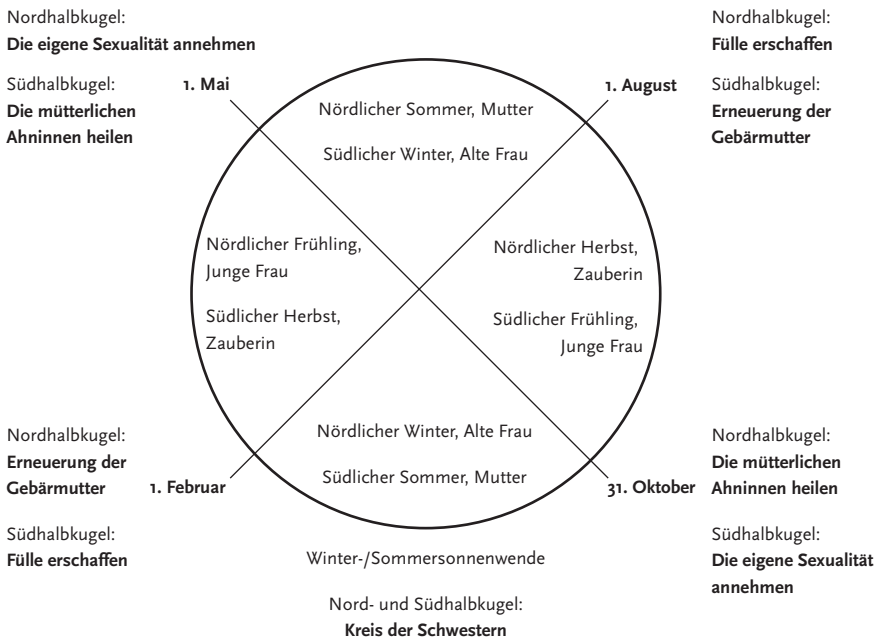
Nordhalbkugel:
**Die eigene Sexualität annehmen**

Südhalbkugel:
**Die mütterlichen Ahninnen heilen**

Nordhalbkugel:
**Fülle erschaffen**

Südhalbkugel:
**Erneuerung der Gebärmutter**

**1. Mai**

**1. August**

Nördlicher Sommer, Mutter

Südlicher Winter, Alte Frau

Nördlicher Frühling, Junge Frau

Südlicher Herbst, Zauberin

Nördlicher Herbst, Zauberin

Südlicher Frühling, Junge Frau

Nördlicher Winter, Alte Frau

Südlicher Sommer, Mutter

Nordhalbkugel:
**Erneuerung der Gebärmutter**

Südhalbkugel:
**Fülle erschaffen**

**1. Februar**

**31. Oktober**

Nordhalbkugel:
**Die mütterlichen Ahninnen heilen**

Südhalbkugel:
**Die eigene Sexualität annehmen**

Winter-/Sommersonnenwende

Nord- und Südhalbkugel:
**Kreis der Schwestern**